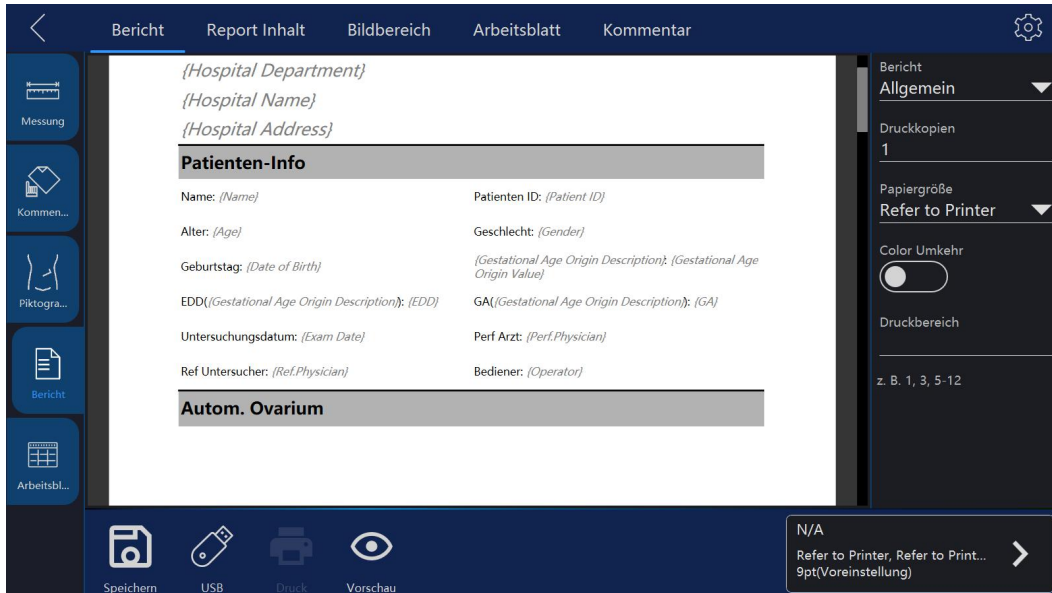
Bericht
Report Inhalt
Bildbereich
Arbeitsblatt
Kommentar

Messung
Kommen...
Piktogra...
Bericht
Arbeitsbl...

{Hospital Department}
{Hospital Name}
{Hospital Address}

Patienten-Info

Name: {Name}
Patienten ID: {Patient ID}
Alter: {Age}
Geschlecht: {Gender}
Geburtstag: {Date of Birth}
{Gestational Age Origin Description}: {Gestational Age Origin Value}
EDD({Gestational Age Origin Description}): {EDD}
GA({Gestational Age Origin Description}): {GA}
Untersuchungsdatum: {Exam Date}
Perf Arzt: {Perf.Physician}
Ref Untersucher: {Ref.Physician}
Bediener: {Operator}

Autom. Ovarium

Bericht
Allgemein
Druckkopien
1
Papiergröße
Refer to Printer
Color Umkehr
Druckbereich
z. B. 1, 3, 5-12

Speichern
USB
Druck
Vorschau

N/A
Refer to Printer, Refer to Print...
9pt(Voreinstellung)